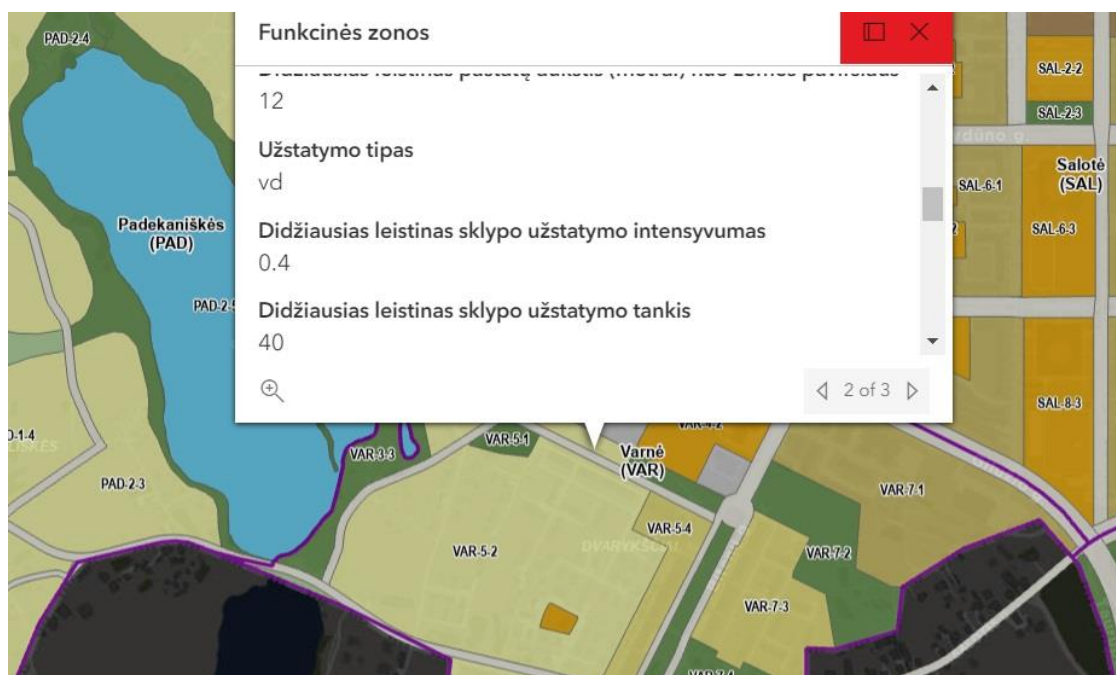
PAD-2-4

Funkcinės zonos

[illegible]
12

Užstatymo tipas
vd

Didžiausias leistinas sklypo užstatymo intensyvumas
0.4

Didžiausias leistinas sklypo užstatymo tankis
40

2 of 3

SAL-2-2
SAL-2-3
Salotė (SAL)
SAL-6-1
SAL-6-3
SAL-8-3
Padekaniškės (PAD)
PAD-2-5
PAD-2-3
VAR-3-3
VAR-5-1
Varnė (VAR)
VAR-7-1
VAR-5-4
VAR-5-2
DVARYKSČIŲ
VAR-7-2
VAR-7-3